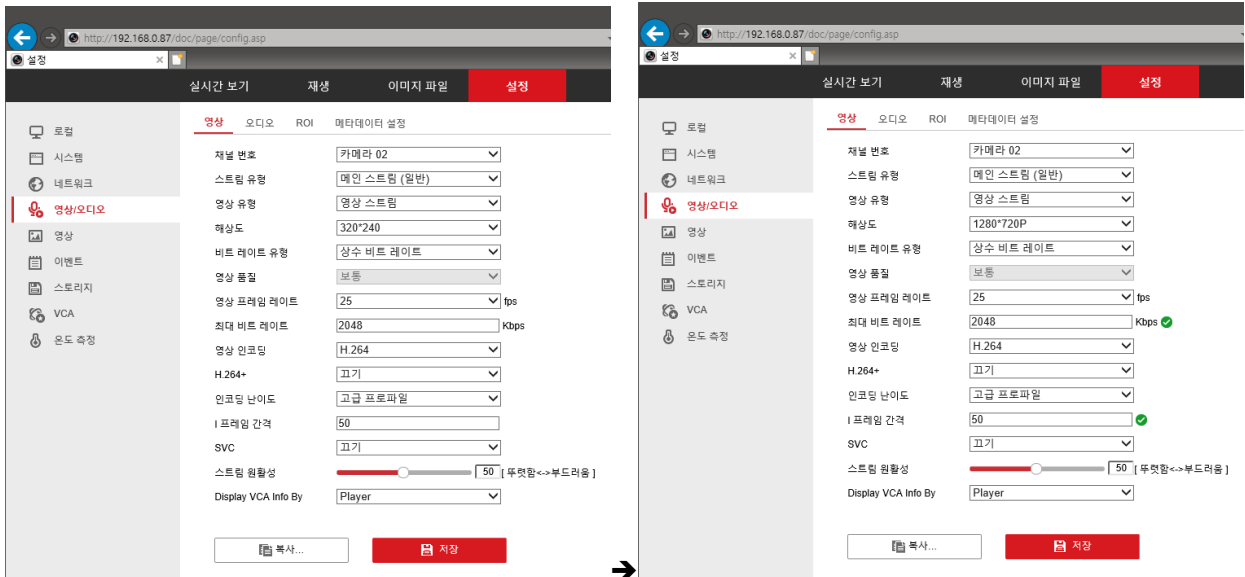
http://192.168.0.87/doc/page/config.asp
설정

실시간 보기 재생 이미지 파일 설정

로컬
시스템
네트워크
영상/오디오
영상
이벤트
스토리지
VCA
온도 측정

영상 오디오 ROI 메타데이터 설정

| | |
|---|---|
| 채널 번호 | 카메라 02 |
| 스트림 유형 | 메인 스트림 (일반) |
| 영상 유형 | 영상 스트림 |
| 해상도 | 320*240 |
| 비트 레이트 유형 | 상수 비트 레이트 |
| 영상 품질 | 보통 |
| 영상 프레임 레이트 | 25 fps |
| 최대 비트 레이트 | 2048 Kbps |
| 영상 인코딩 | H.264 |
| H.264+ | 끄기 |
| 인코딩 난이도 | 고급 프로파일 |
| I 프레임 간격 | 50 |
| SVC | 끄기 |
| 스트림 원활성 | 50 [ 뚜렷함<->부드러움 ] |
| Display VCA Info By | Player |

복사... 저장

➔

http://192.168.0.87/doc/page/config.asp
설정

실시간 보기 재생 이미지 파일 설정

로컬
시스템
네트워크
영상/오디오
영상
이벤트
스토리지
VCA
온도 측정

영상 오디오 ROI 메타데이터 설정

| | |
|---|---|
| 채널 번호 | 카메라 02 |
| 스트림 유형 | 메인 스트림 (일반) |
| 영상 유형 | 영상 스트림 |
| 해상도 | 1280*720P |
| 비트 레이트 유형 | 상수 비트 레이트 |
| 영상 품질 | 보통 |
| 영상 프레임 레이트 | 25 fps |
| 최대 비트 레이트 | 2048 Kbps |
| 영상 인코딩 | H.264 |
| H.264+ | 끄기 |
| 인코딩 난이도 | 고급 프로파일 |
| I 프레임 간격 | 50 |
| SVC | 끄기 |
| 스트림 원활성 | 50 [ 뚜렷함<->부드러움 ] |
| Display VCA Info By | Player |

복사... 저장